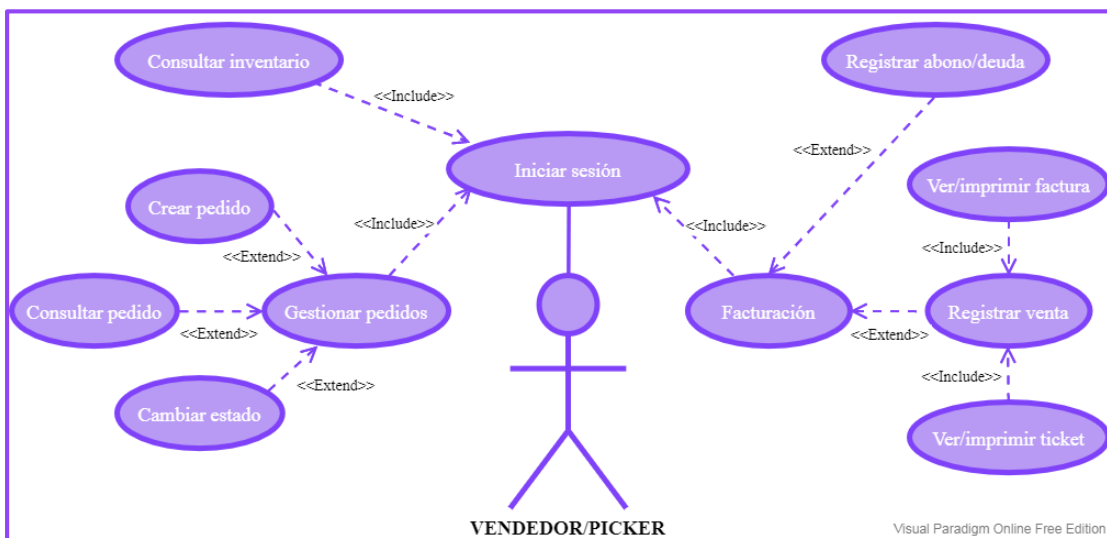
Consultar inventario

<<Include>>

Registrar abono/deuda

<<Extend>>

Iniciar sesión

Ver/imprimir factura

Crear pedido

<<Include>>

<<Include>>

<<Include>>

<<Extend>>

Consultar pedido

Gestionar pedidos

Facturación

Registrar venta

<<Extend>>

<<Extend>>

<<Extend>>

<<Include>>

Cambiar estado

Ver/imprimir ticket

VENDEDOR/PICKER

Visual Paradigm Online Free Edition